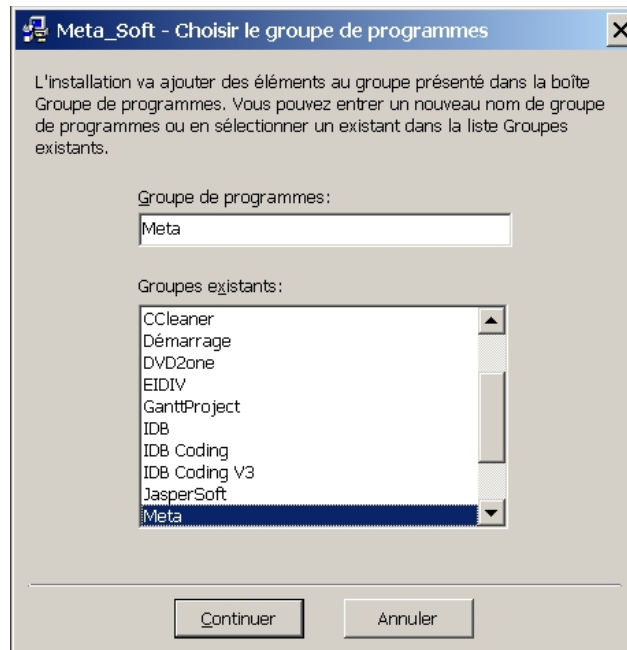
Meta_Soft - Choisir le groupe de programmes

L'installation va ajouter des éléments au groupe présenté dans la boîte Groupe de programmes. Vous pouvez entrer un nouveau nom de groupe de programmes ou en sélectionner un existant dans la liste Groupes existants.

Groupe de programmes:

Meta

Groupes existants:

CCleaner
Démarrage
DVD2one
EIDIV
GanttProject
IDB
IDB Coding
IDB Coding V3
JasperSoft
Meta

Continuer

Annuler